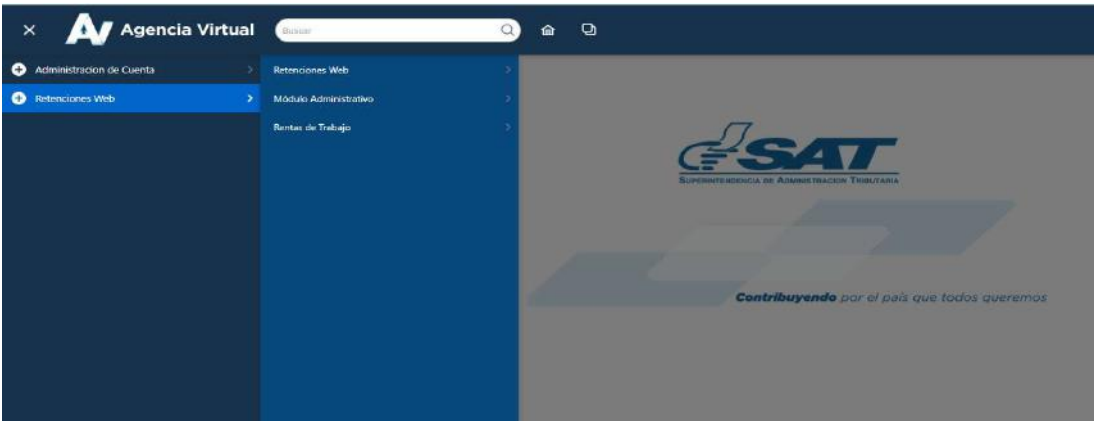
× AV Agencia Virtual Buscar

Administracion de Cuenta

Retenciones Web

Retenciones Web

Módulo Administrativo

Rentas de Trabajo

SAT

Superintendencia de Administracion Tributaria

Contribuyendo por el país que todos queremos